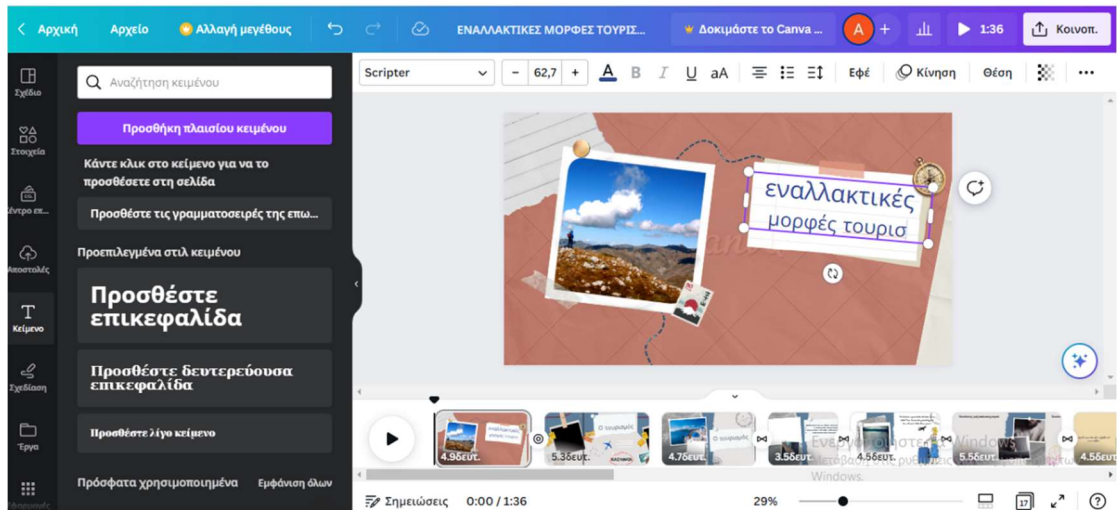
< Αρχική Αρχείο Αλλαγή μεγέθους ΕΝΑΛΛΑΚΤΙΚΕΣ ΜΟΡΦΕΣ ΤΟΥΡΙΣ... Δοκιμάστε το Canva ... A + 1:36 Κοινοπ.

Σχέδιο
Στοιχεία
Κέντρο επ...
Αποστολές
Κείμενο
Σχεδίαση
Έργα

Αναζήτηση κειμένου

Προσθήκη πλαισίου κειμένου

Κάντε κλικ στο κείμενο για να το προσθέσετε στη σελίδα

Προσθέστε τις γραμματοσειρές της επω...

Προεπιλεγμένα στιλ κειμένου

Προσθέστε επικεφαλίδα

Προσθέστε δευτερεύουσα επικεφαλίδα

Προσθέστε λίγο κείμενο

Πρόσφατα χρησιμοποιημένα Εμφάνιση όλων

Scripter - 62,7 + A B I U aA Εφέ Κίνηση Θέση

εναλλακτικές
μορφές τουρισ

4.9δευτ. 5.3δευτ. 4.7δευτ. 3.5δευτ. 4.5δευτ. 5.5δευτ. 4.5δευτ.

Ο τουρισμός

Ενεργοποίηση Windows
Μεταβείτε στις ρυθμίσεις για να ενεργοποιήσετε τα Windows.

Σημειώσεις 0:00 / 1:36 29% 17 ?